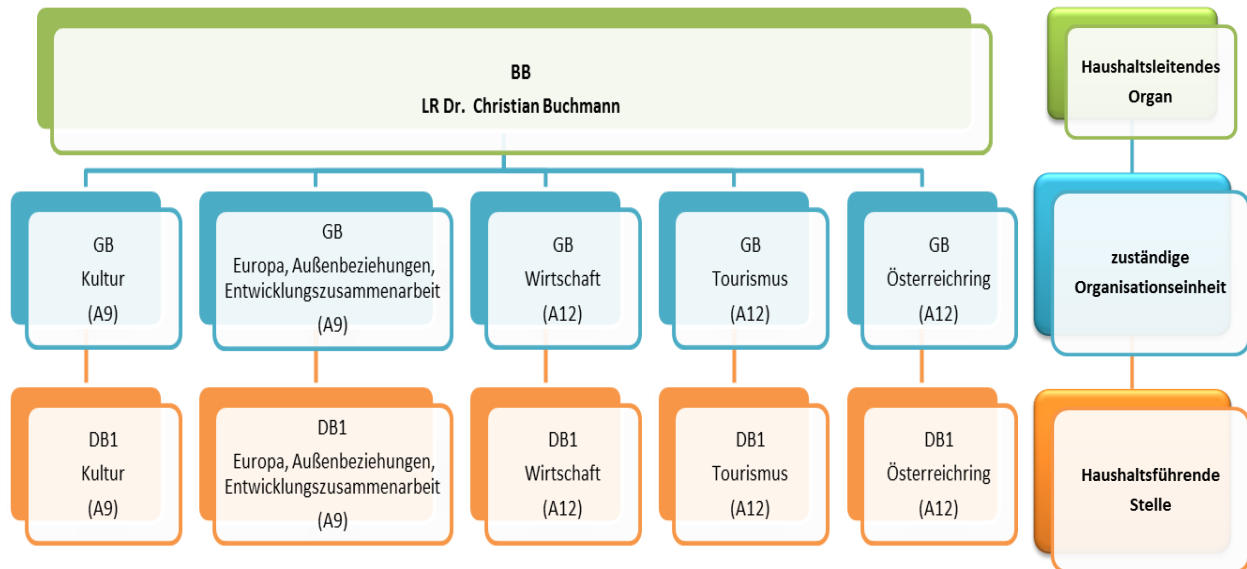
BB
LR Dr. Christian Buchmann

GB
Kultur
(A9)

GB
Europa, Außenbeziehungen, Entwicklungszusammenarbeit
(A9)

GB
Wirtschaft
(A12)

GB
Tourismus
(A12)

GB
Österreichring
(A12)

DB1
Kultur
(A9)

DB1
Europa, Außenbeziehungen, Entwicklungszusammenarbeit
(A9)

DB1
Wirtschaft
(A12)

DB1
Tourismus
(A12)

DB1
Österreichring
(A12)

Haushaltsleitendes Organ

zuständige Organisationseinheit

Haushaltsführende Stelle